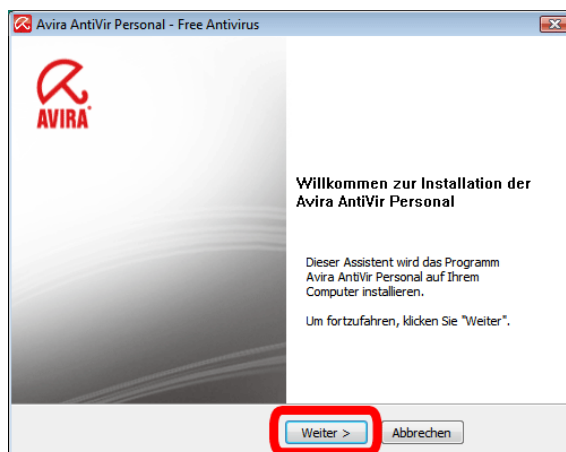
Avira AntiVir Personal - Free Antivirus

AVIRA

Willkommen zur Installation der Avira AntiVir Personal

Dieser Assistent wird das Programm Avira AntiVir Personal auf Ihrem Computer installieren.

Um fortzufahren, klicken Sie "Weiter".

Weiter >

Abbrechen